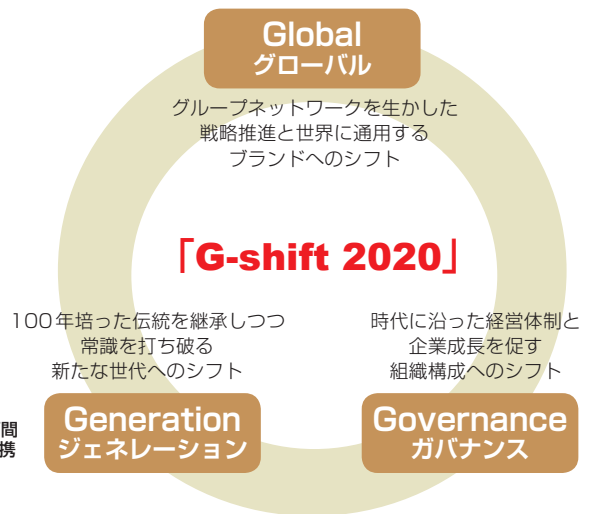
Global
グローバル

グループネットワークを生かした
戦略推進と世界に通用する
ブランドへのシフト

「G-shift 2020」

100年培った伝統を継承しつつ
常識を打ち破る
新たな世代へのシフト

時代に沿った経営体制と
企業成長を促す
組織構成へのシフト

間
携

Generation
ジェネレーション

Governance
ガバナンス